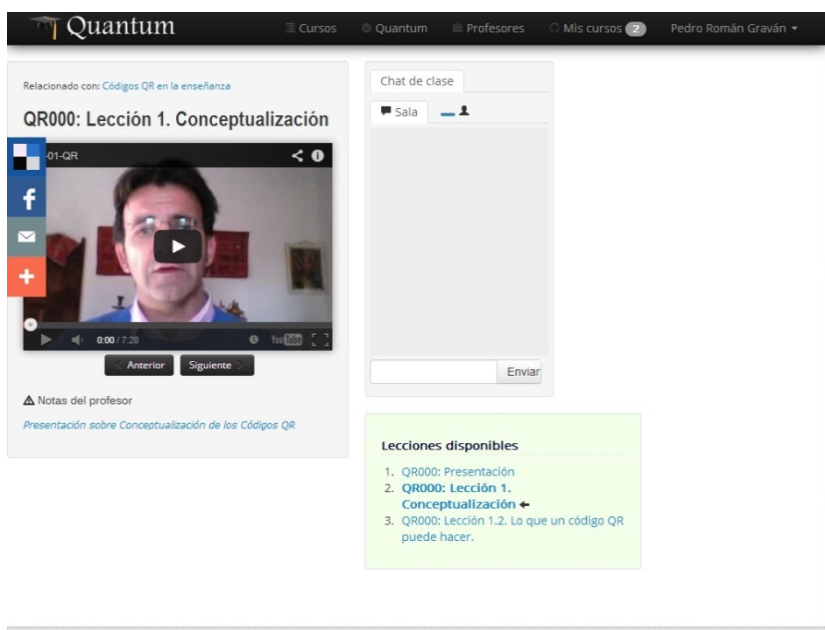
Quantum

Cursos Quantum Profesores Mis cursos 2 Pedro Román Graván

Relacionado con: Códigos QR en la enseñanza

QR000: Lección 1. Conceptualización

-01-QR

0:00 / 7:28

YouTube

Anterior Siguiente

Notas del profesor

Presentación sobre Conceptualización de los Códigos QR

Chat de clase

Sala

Enviar

Lecciones disponibles

1. QR000: Presentación
2. QR000: Lección 1. Conceptualización
3. QR000: Lección 1.2. Lo que un código QR puede hacer.